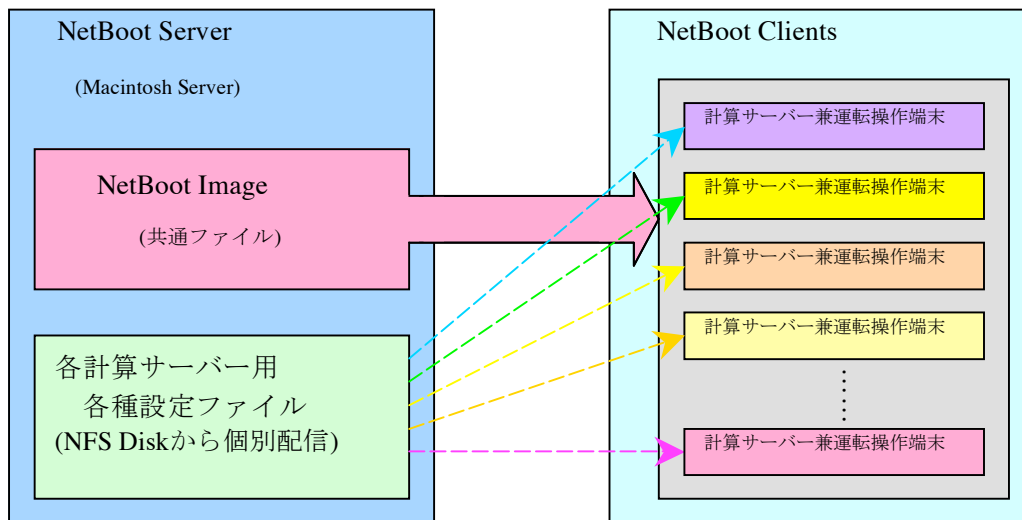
NetBoot Server

(Macintosh Server)

NetBoot Image

(共通ファイル)

各計算サーバー用
各種設定ファイル
(NFS Diskから個別配信)

NetBoot Clients

計算サーバー兼運転操作端末

計算サーバー兼運転操作端末

計算サーバー兼運転操作端末

計算サーバー兼運転操作端末

計算サーバー兼運転操作端末